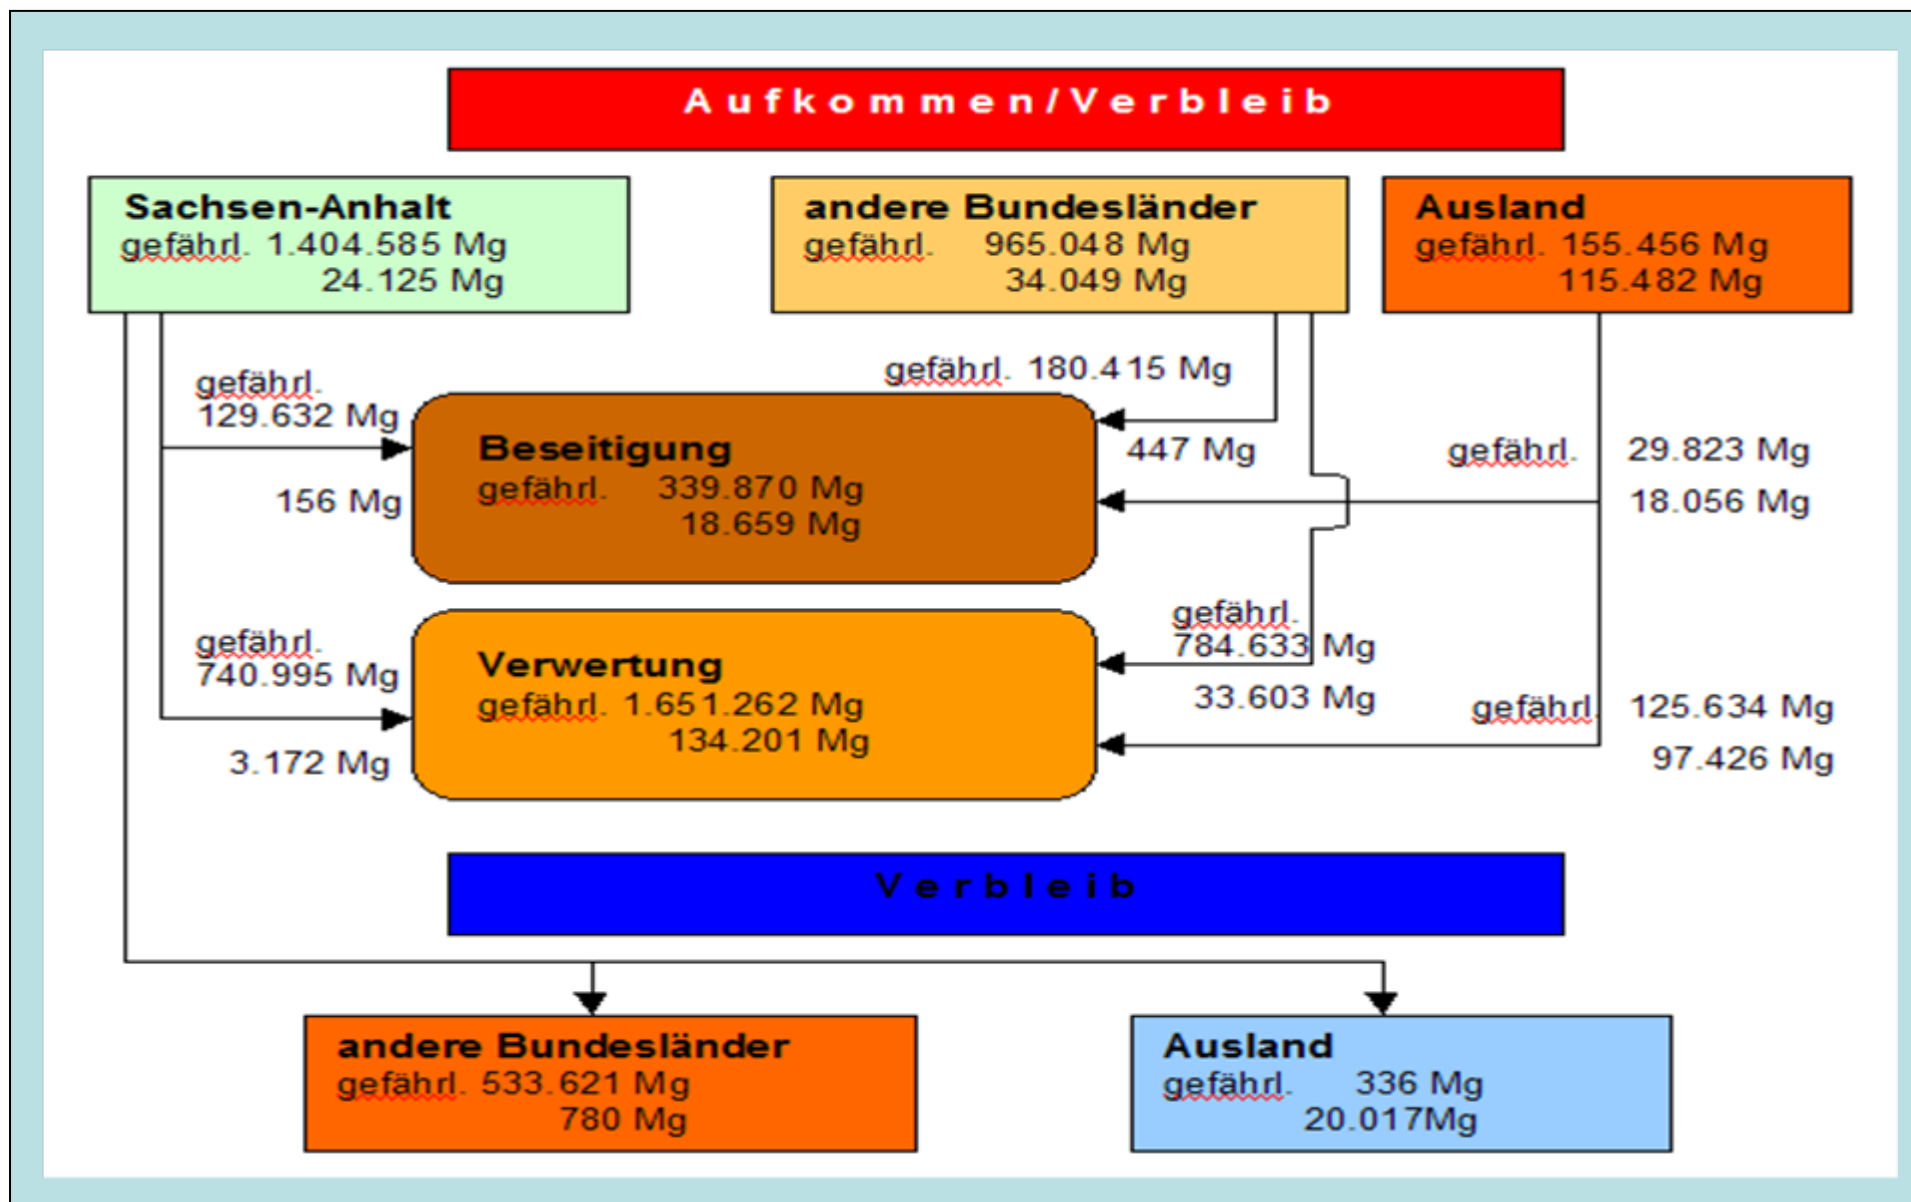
Aufkommen/Verbleib

Sachsen-Anhalt
gefährl. 1.404.585 Mg
24.125 Mg

andere Bundesländer
gefährl. 965.048 Mg
34.049 Mg

Ausland
gefährl. 155.456 Mg
115.482 Mg

gefährl.
129.632 Mg

156 Mg

gefährl. 180.415 Mg

447 Mg

gefährl. 29.823 Mg

18.056 Mg

Beseitigung
gefährl. 339.870 Mg
18.659 Mg

gefährl.
740.995 Mg

3.172 Mg

gefährl.
784.633 Mg

33.603 Mg

gefährl. 125.634 Mg

97.426 Mg

Verwertung
gefährl. 1.651.262 Mg
134.201 Mg

Verbleib

andere Bundesländer
gefährl. 533.621 Mg
780 Mg

Ausland
gefährl. 336 Mg
20.017Mg